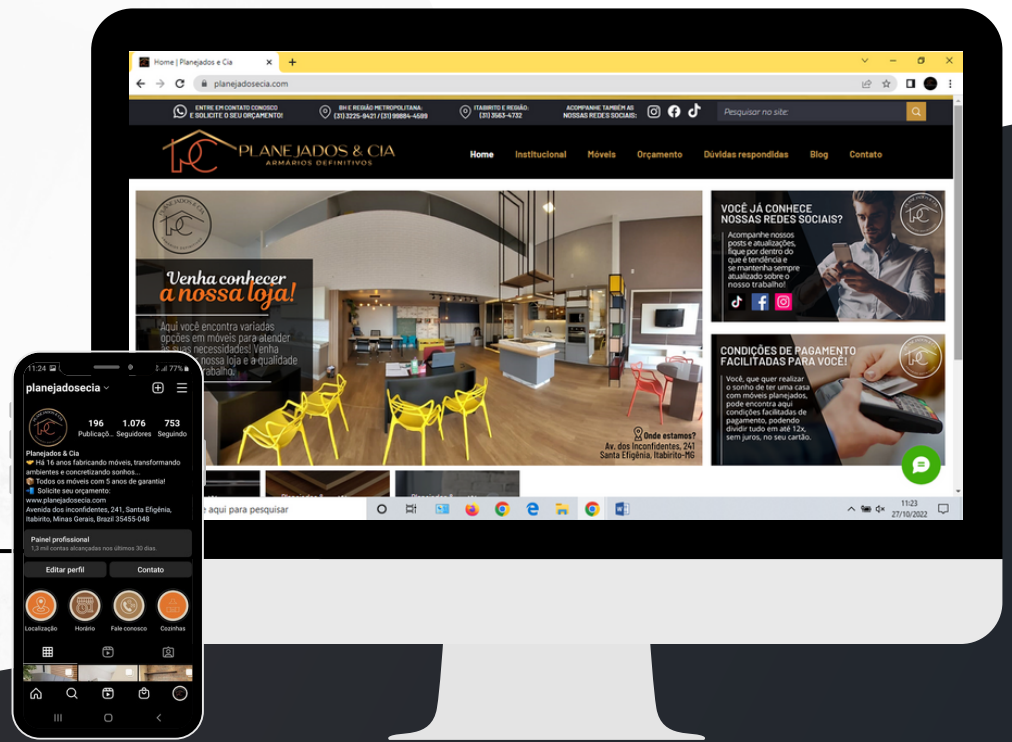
Home | Planejados e Cia

planejadosecia.com

ENTRE EM CONTATO CONOSCO E SOLICITE O SEU ORÇAMENTO!

BH E REGIÃO METROPOLITANA: (31) 3225-9421 / (31) 98884-4589

ITABIRITO E REGIÃO: (31) 3563-4732

ACOMPANHE TAMBÉM AS NOSSAS REDES SOCIAIS:

Pesquisar no site:

PLANEJADOS & CIA
ARMÁRIOS DEFINITIVOS

Home Institucional Móveis Orçamento Dúvidas respondidas Blog Contato

Venha conhecer a nossa loja!

Aqui você encontra variadas opções em móveis para atender às suas necessidades! Venha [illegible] nossa loja e a qualidade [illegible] trabalho.

Onde estamos?
Av. dos Inconfidentes, 241
Santa Efigênia, Itabirito-MG

VOCÊ JÁ CONHECE NOSSAS REDES SOCIAIS?

Acompanhe nossos posts e atualizações, fique por dentro do que é tendência e se mantenha sempre atualizado sobre o nosso trabalho!

CONDIÇÕES DE PAGAMENTO FACILITADAS PARA VOCÊ!

Você, que quer realizar o sonho de ter uma casa com móveis planejados, pode encontrar aqui condições facilitadas de pagamento, podendo dividir tudo em até 12x, sem juros, no seu cartão.

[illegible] aqui para pesquisar

11:23
27/10/2022

11:24 77%

planejadosecia

196 Publicaçõ...
1.076 Seguidores
753 Seguindo

Planejados & Cia
Há 16 anos fabricando móveis, transformando ambientes e concretizando sonhos...
Todos os móveis com 5 anos de garantia!
Solicite seu orçamento:
www.planejadosecia.com
Avenida dos incofidentes, 241, Santa Efigênia, Itabirito, Minas Gerais, Brazil 35455-048

Painel profissional
1,3 mil contas alcançadas nos últimos 30 dias.

Editar perfil
Contato

Localização
Horário
Fale conosco
Cozinhas